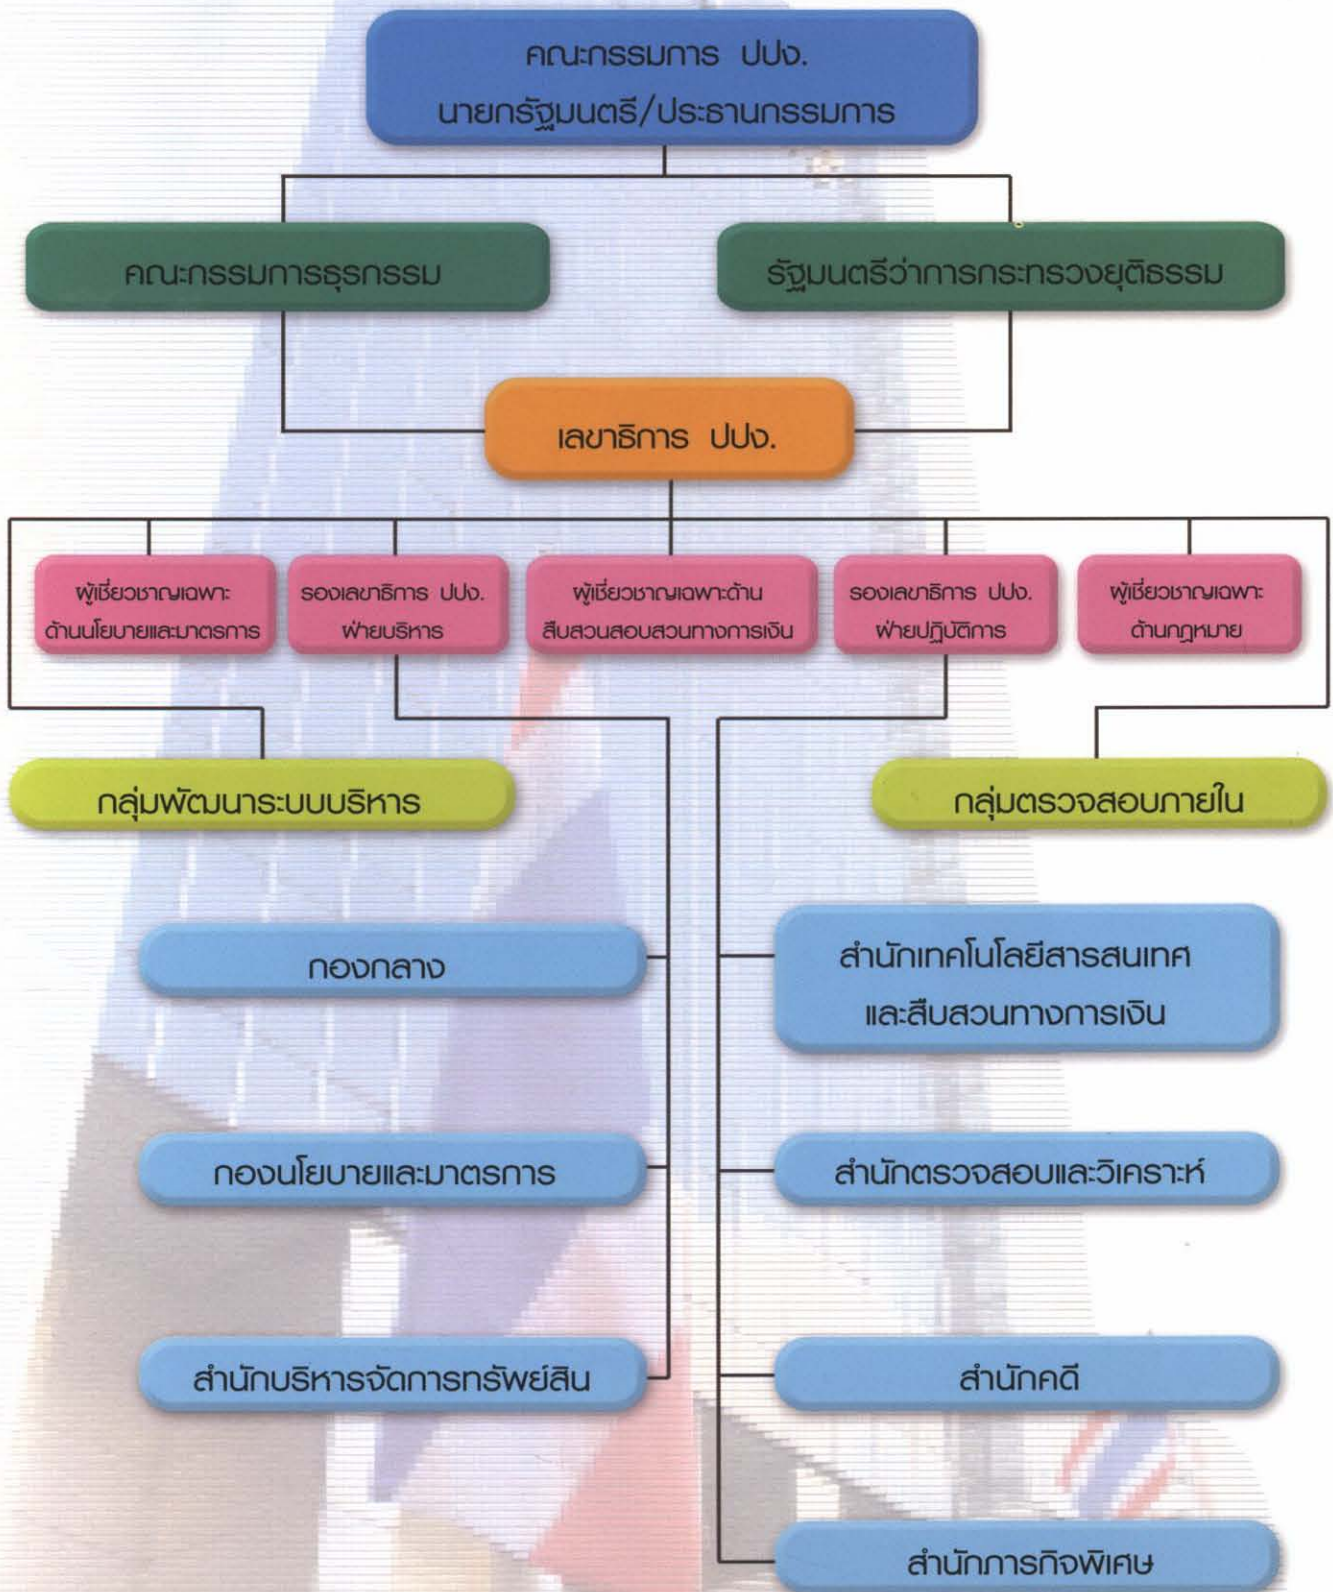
คณะกรรมการ ปปง.
นายกรัฐมนตรี/ประธานกรรมการ

คณะกรรมการธุรกรรม

รัฐมนตรีว่าการกระทรวงยุติธรรม

เลขาธิการ ปปง.

ผู้เชี่ยวชาญเฉพาะ ด้านนโยบายและมาตรการ

รองเลขาธิการ ปปง. ฝ่ายบริหาร

ผู้เชี่ยวชาญเฉพาะด้าน สืบสวนสอบสวนทางการเงิน

รองเลขาธิการ ปปง. ฝ่ายปฏิบัติการ

ผู้เชี่ยวชาญเฉพาะ ด้านกฎหมาย

กลุ่มพัฒนาระบบบริหาร

กลุ่มตรวจสอบภายใน

กองกลาง

สำนักเทคโนโลยีสารสนเทศ และสืบสวนทางการเงิน

กองนโยบายและมาตรการ

สำนักตรวจสอบและวิเคราะห์

สำนักบริหารจัดการทรัพย์สิน

สำนักคดี

สำนักการกิจพิเศษ